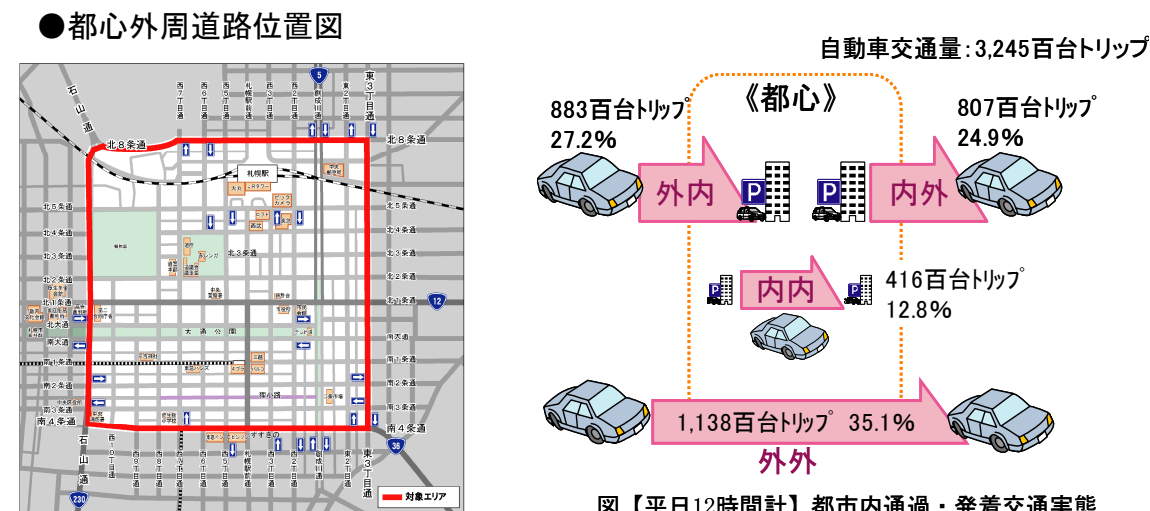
●都心外周道路位置図

自動車交通量：3,245百台トリップ

《都心》

883百台トリップ
27.2%

807百台トリップ
24.9%

外内

内外

内内

416百台トリップ
12.8%

1,138百台トリップ 35.1%

外外

図【平日12時間計】都市内通過・発着交通実態

石山通
北8条通
北8条通
東3丁目通
西7丁目通
西6丁目通
西5丁目通
札幌駅前通
西2丁目通
西1丁目通
創成川通
東2丁目通
東1丁目通
札幌駅
北5条通
北4条通
北3条通
北2条通
北1条通
北5条通
北4条通
北3条通
北2条通
北1条通
大通
大通公園
南大通
南大通
南1条通
南1条通
南2条通
南2条通
南3条通
南3条通
南4条通
南4条通
狸小路
すすきの
石山通
東3丁目通
5
12
36
230
対象エリア